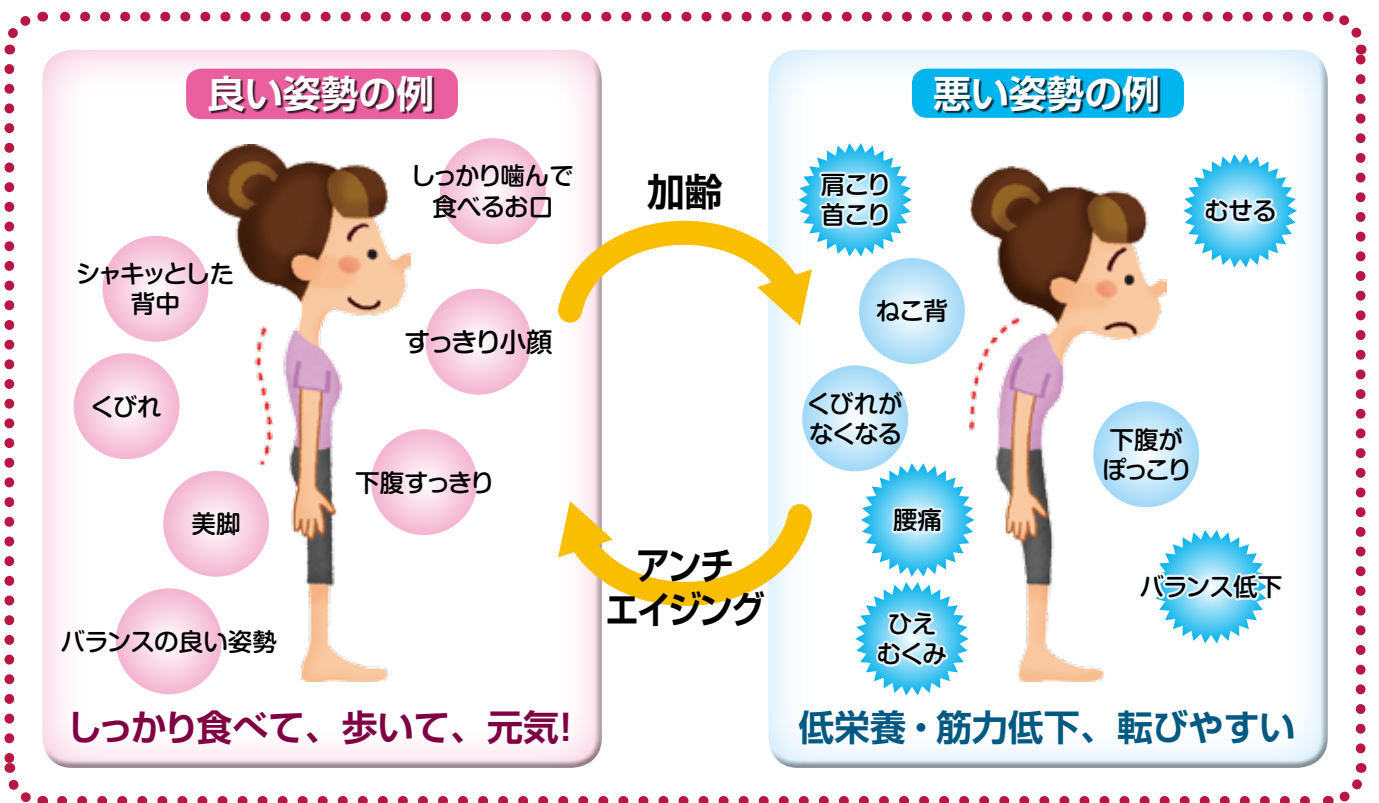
良い姿勢の例

しっかり噛んで食べるお口

シャキッとした背中

すっきり小顔

くびれ

下腹すっきり

美脚

バランスの良い姿勢

しっかり食べて、歩いて、元気!

加齢

アンチエイジング

悪い姿勢の例

肩こり首こり

むせる

ねこ背

くびれがなくなる

下腹がぽっこり

腰痛

バランス低下

ひえむくみ

低栄養・筋力低下、転びやすい